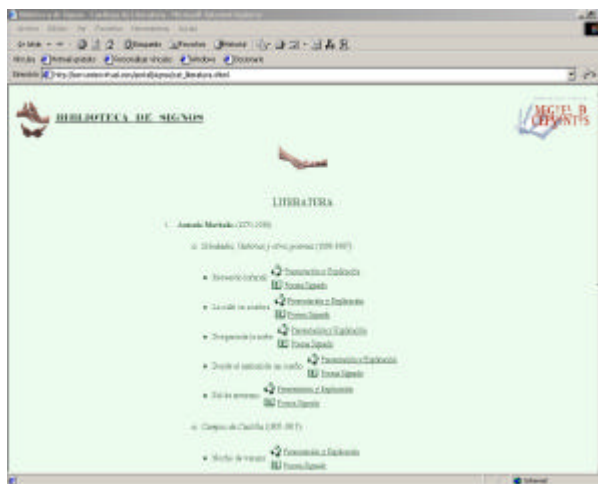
Biblioteca de Signos - Cartelera de Literatura - Microsoft Internet Explorer

BIBLIOTECA DE SIGNOS

MIGUEL DE CERVANTES

LITERATURA

1. Antonio Machado (1875-1939)

a. Soledades, Galerías y otros poemas (1899-1907)

• Recuerdo infantil Presentación y Explicación Poema Signado

• La calle en sombra Presentación y Explicación Poema Signado

• Desgarrada la nube Presentación y Explicación Poema Signado

• Desde el umbral de un sueño Presentación y Explicación Poema Signado

• Del de antaño Presentación y Explicación Poema Signado

b. Campos de Castilla (1907-1917)

• Noche de verano Presentación y Explicación Poema Signado

Internet